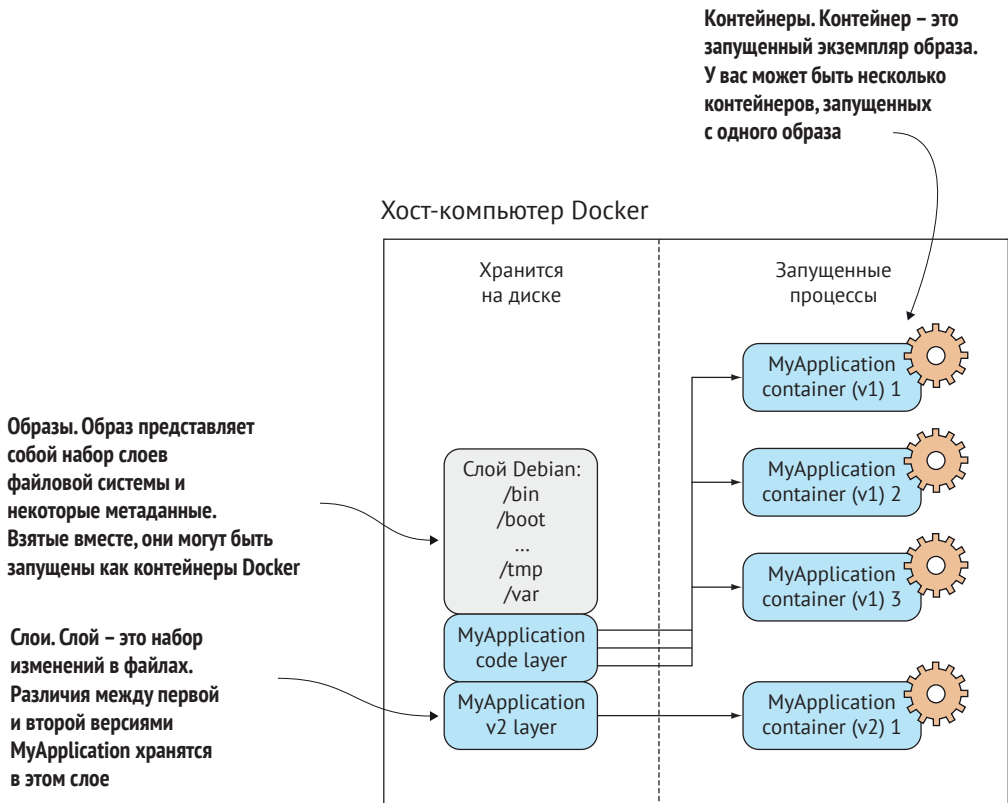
Контейнеры. Контейнер – это запущенный экземпляр образа. У вас может быть несколько контейнеров, запущенных с одного образа

Хост-компьютер Docker

Хранится на диске

Запущенные процессы

Образы. Образ представляет собой набор слоев файловой системы и некоторые метаданные. Взятые вместе, они могут быть запущены как контейнеры Docker

Слой Debian:
/bin
/boot
...
/tmp
/var

MyApplication container (v1) 1

MyApplication container (v1) 2

MyApplication container (v1) 3

Слои. Слой – это набор изменений в файлах. Различия между первой и второй версиями MyApplication хранятся в этом слое

MyApplication code layer

MyApplication v2 layer

MyApplication container (v2) 1